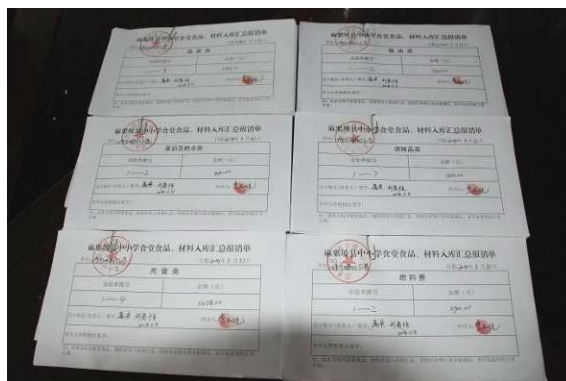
麻栗坡县中小学食堂食品、材料入库汇总报销单
粮食类
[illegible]
1——3

麻栗坡县中小学食堂食品、材料入库汇总报销单
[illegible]
1——3

麻栗坡县中小学食堂食品、材料入库汇总报销单
蔬菜类
1——3

麻栗坡县中小学食堂食品、材料入库汇总报销单
调味品类
1——3

麻栗坡县中小学食堂食品、材料入库汇总报销单
肉食类
1——4

麻栗坡县中小学食堂食品、材料入库汇总报销单
燃料类
1——3